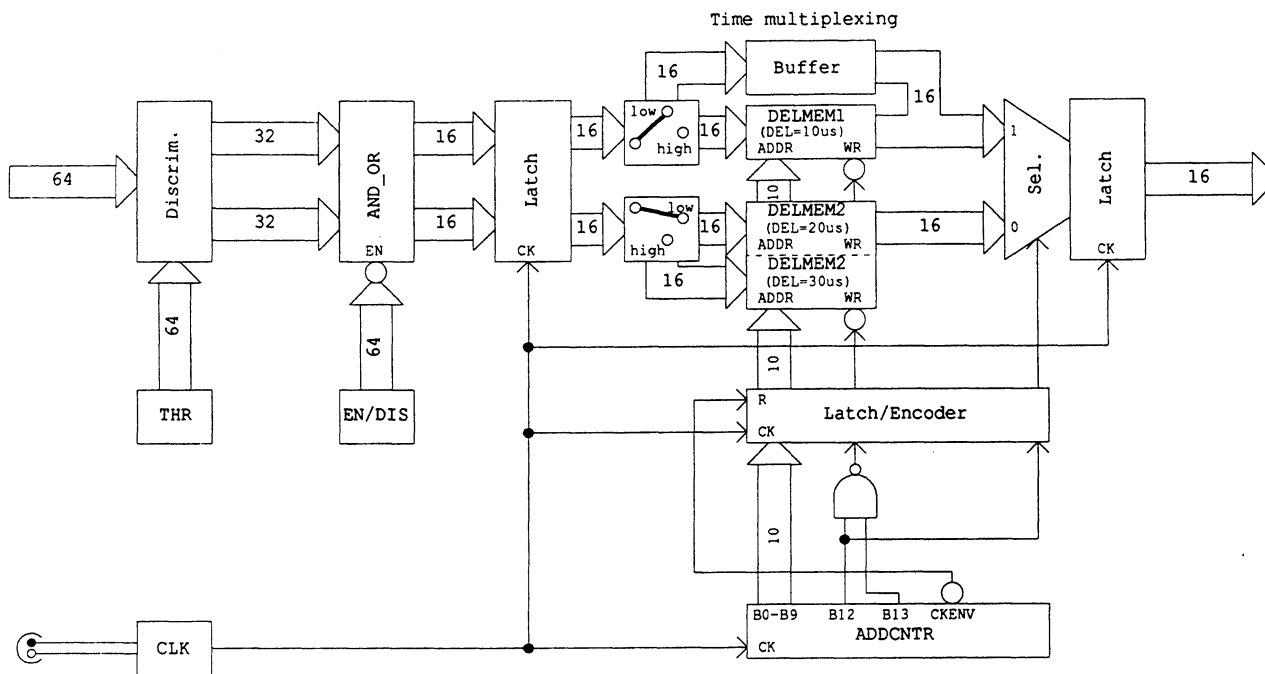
Time multiplexing

64

Discrim.

32

32

AND_OR

EN

16

16

Latch

CK

16

16

low

high

low

high

16

16

16

Buffer

16

DELMEM1
(DEL=10us)
ADDR WR

10

DELMEM2
(DEL=20us)
ADDR WR

DELMEM2
(DEL=30us)
ADDR WR

16

16

1

0

Sel.

Latch

CK

16

64

THR

64

EN/DIS

10

R

CK

Latch/Encoder

10

B0-B9 B12 B13 CKENV

ADDCNTR

CK

CLK